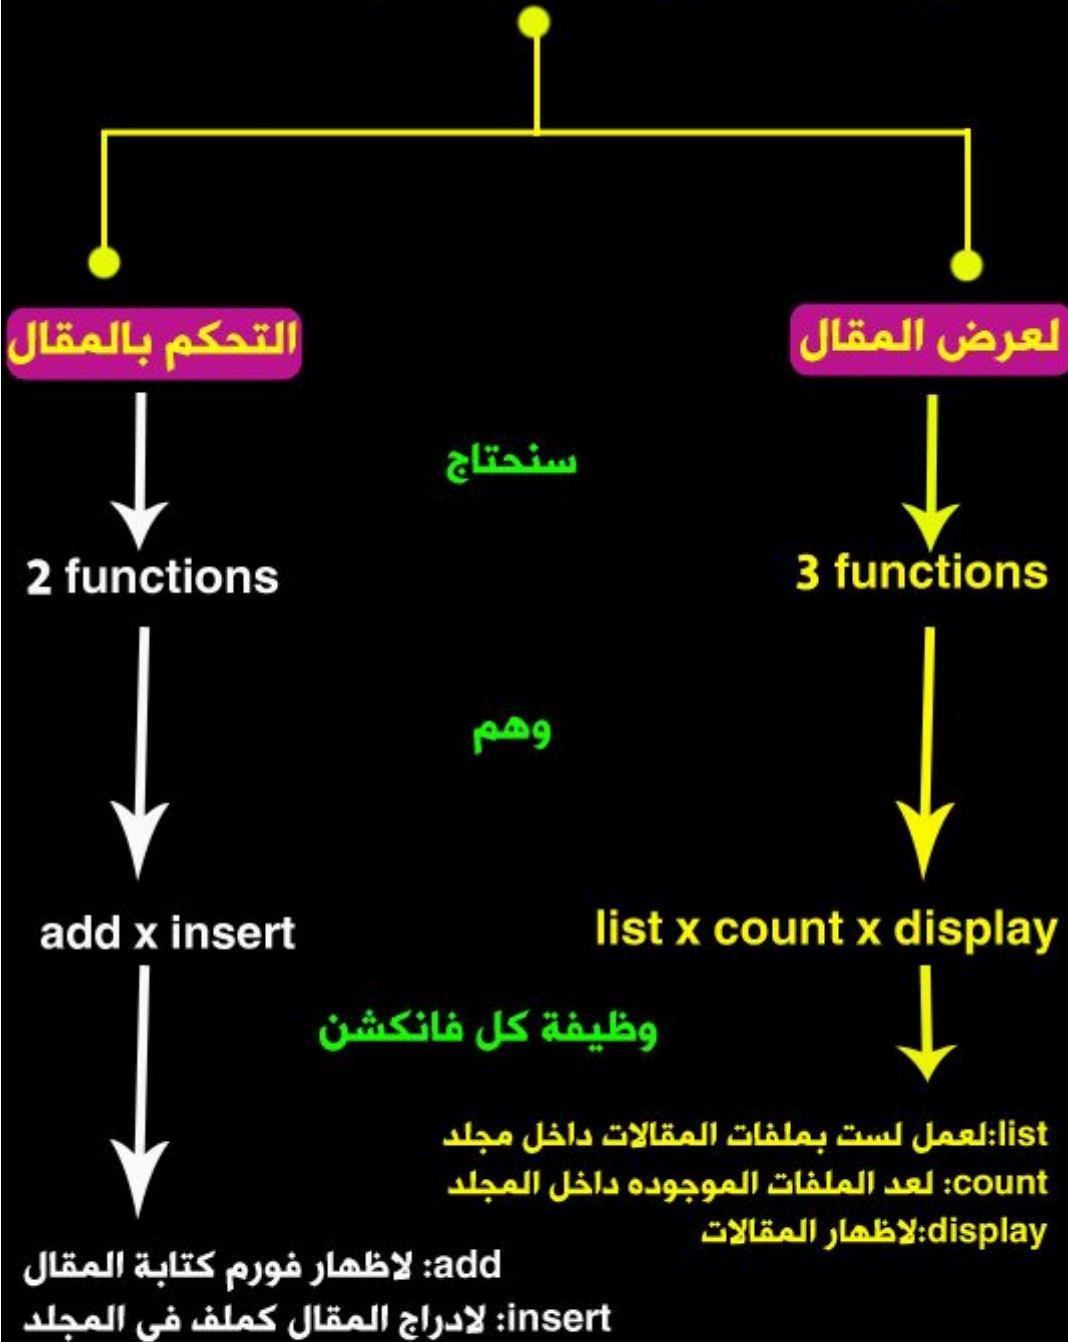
لعرض المقال

التحكم بالمقال

سنحتاج

3 functions

2 functions

وهم

list x count x display

add x insert

وظيفة كل فانكشن

list:لعمل لست بملفات المقالات داخل مجلد
count: لعد الملفات الموجوده داخل المجلد
display:لاظهار المقالات

add: لاظهار فورم كتابة المقال
insert: لادراج المقال كملف في المجلد